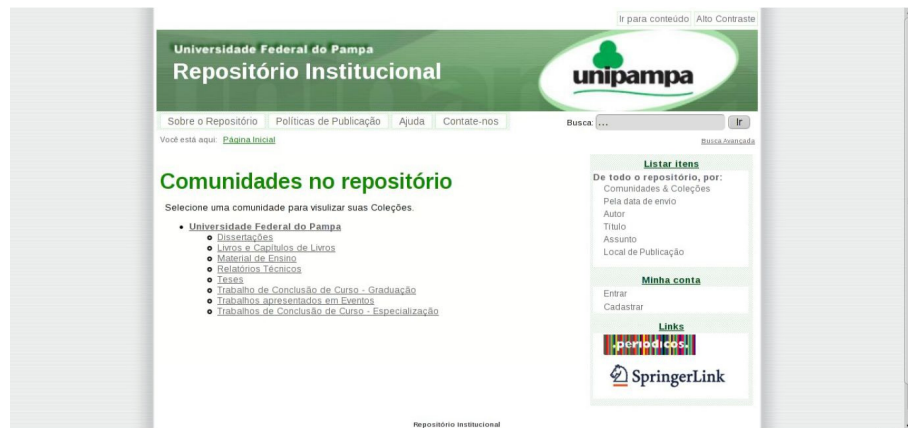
Ir para conteúdo Alto Contraste

Universidade Federal do Pampa
Repositório Institucional

unipampa

Sobre o Repositório Políticas de Publicação Ajuda Contate-nos

Busca: ... Ir

Você está aqui: Página Inicial

Busca Avançada

Comunidades no repositório

Selecione uma comunidade para visulizar suas Coleções.

- Universidade Federal do Pampa
  - Dissertações
  - Livros e Capítulos de Livros
  - Material de Ensino
  - Relatórios Técnicos
  - Teses
  - Trabalho de Conclusão de Curso - Graduação
  - Trabalhos apresentados em Eventos
  - Trabalhos de Conclusão de Curso - Especialização

Listar itens
De todo o repositório, por:
Comunidades & Coleções
Pela data de envio
Autor
Título
Assunto
Local de Publicação

Minha conta
Entrar
Cadastrar

Links
periódicos.
SpringerLink

Repositório Institucional